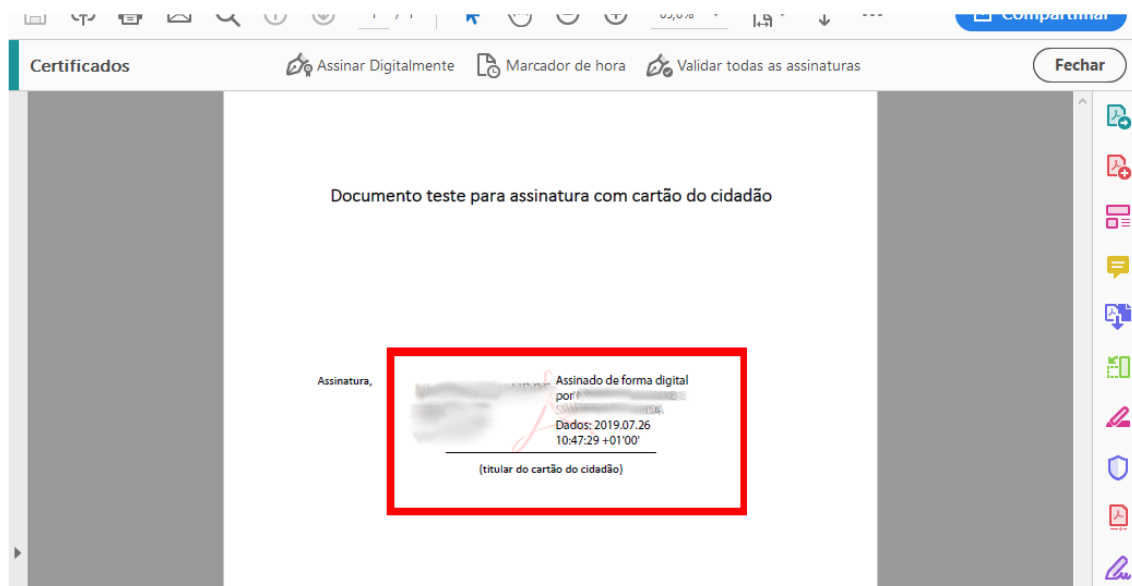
Compartilhar

Certificados

Assinar Digitalmente

Marcador de hora

Validar todas as assinaturas

Fechar

Documento teste para assinatura com cartão do cidadão

Assinatura,

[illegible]

Assinado de forma digital por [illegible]

Dados: 2019.07.26 10:47:29 +01'00'

(titular do cartão do cidadão)